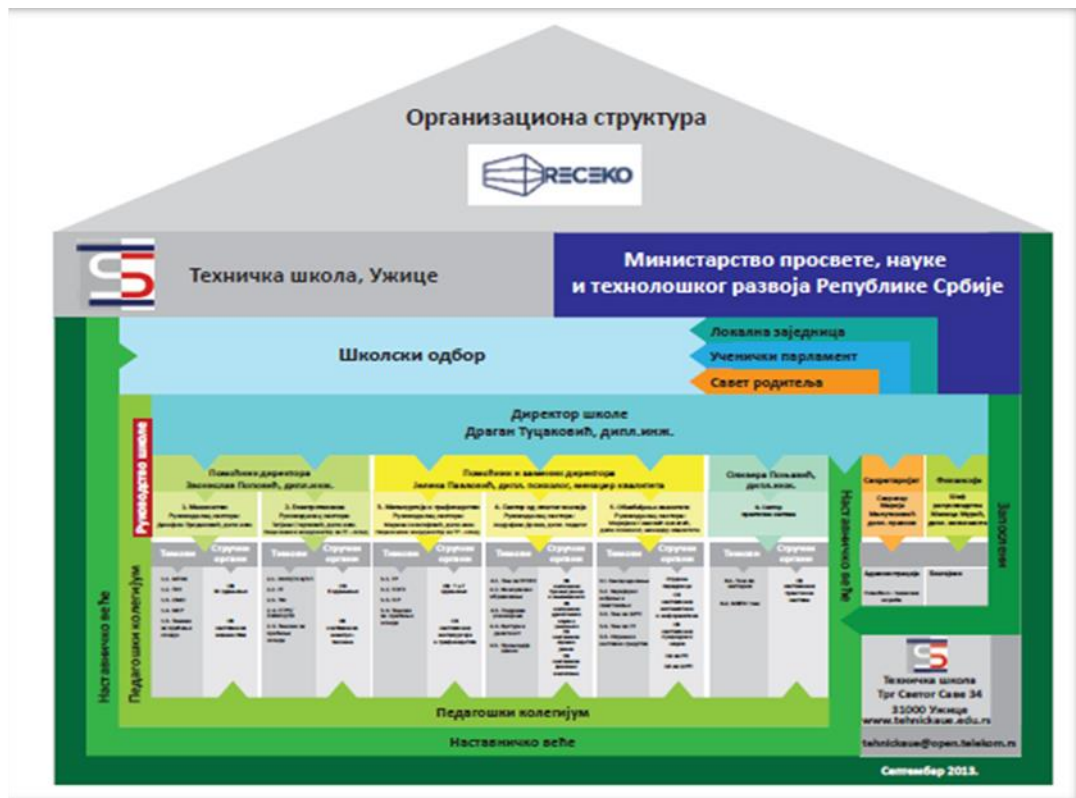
Организациона структура

RECEKO

Техничка школа, Ужице

Министарство просвете, науке и технолошког развоја Републике Србије

Школски одбор

Локална заједница
Ученички парламент
Савет родитеља

Руководство школе

Директор школе
Драган Туцаковић, дипл.инж.

Помоћник директора
Звонослав Поповић, дипл.инж.

Помоћник и заменик директора
Јелена Павловић, дипл. психолог, менаџер квалитета

Олivera Поповић, дипл.инж.

Секретаријат

Финансије

Наставничко веће

Запослени

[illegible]

Тимови
Стручни органи

Тимови
Стручни органи

Тимови
Стручни органи

Тимови
Стручни органи

Тимови
Стручни органи

Тимови
Стручни органи

Наставничко веће

Педагошки колегијум

Педагошки колегијум

Наставничко веће

Техничка школа
Трг Светог Саве 34
31000 Ужице
www.tehnickaue.edu.rs
tehnickaue@open.telekom.rs

Септембар 2013.